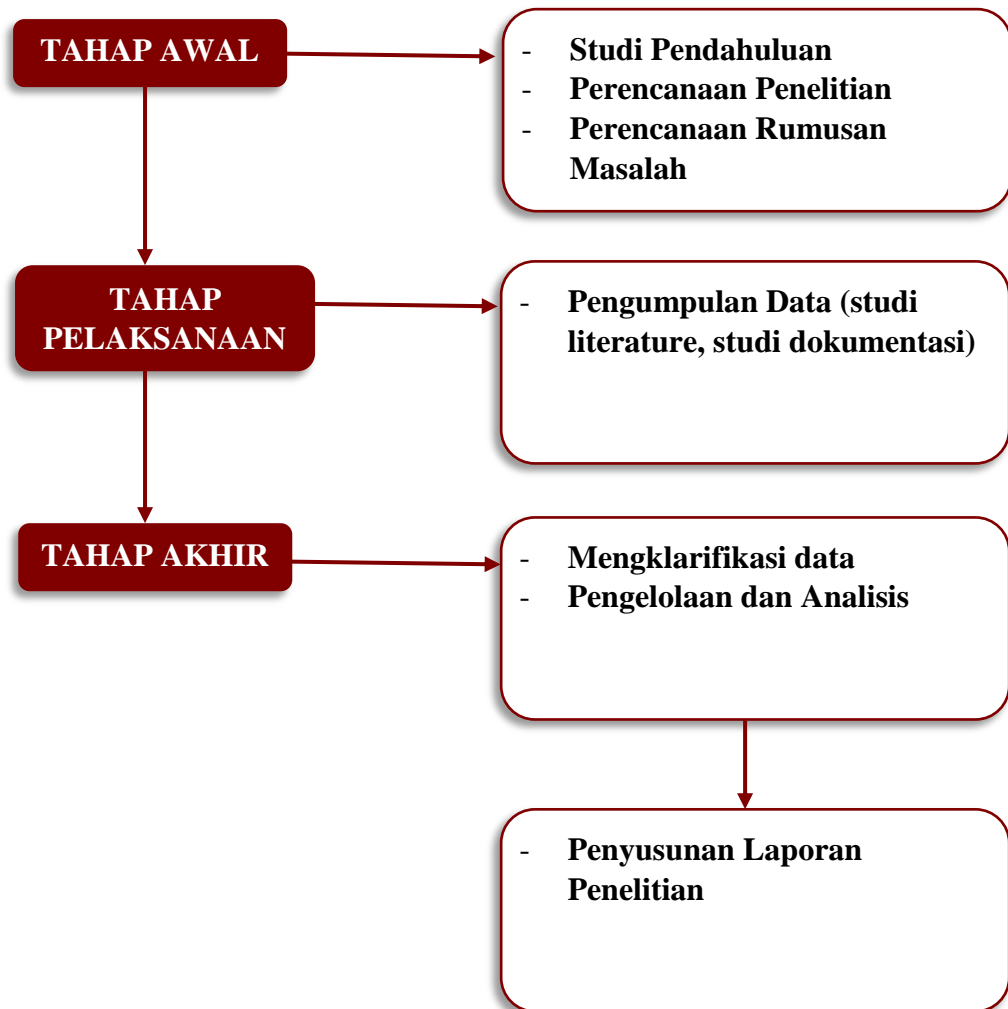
TAHAP AWAL

- Studi Pendahuluan
- Perencanaan Penelitian
- Perencanaan Rumusan Masalah

TAHAP PELAKSANAAN

- Pengumpulan Data (studi literature, studi dokumentasi)

TAHAP AKHIR

- Mengklarifikasi data
- Pengelolaan dan Analisis

- Penyusunan Laporan Penelitian